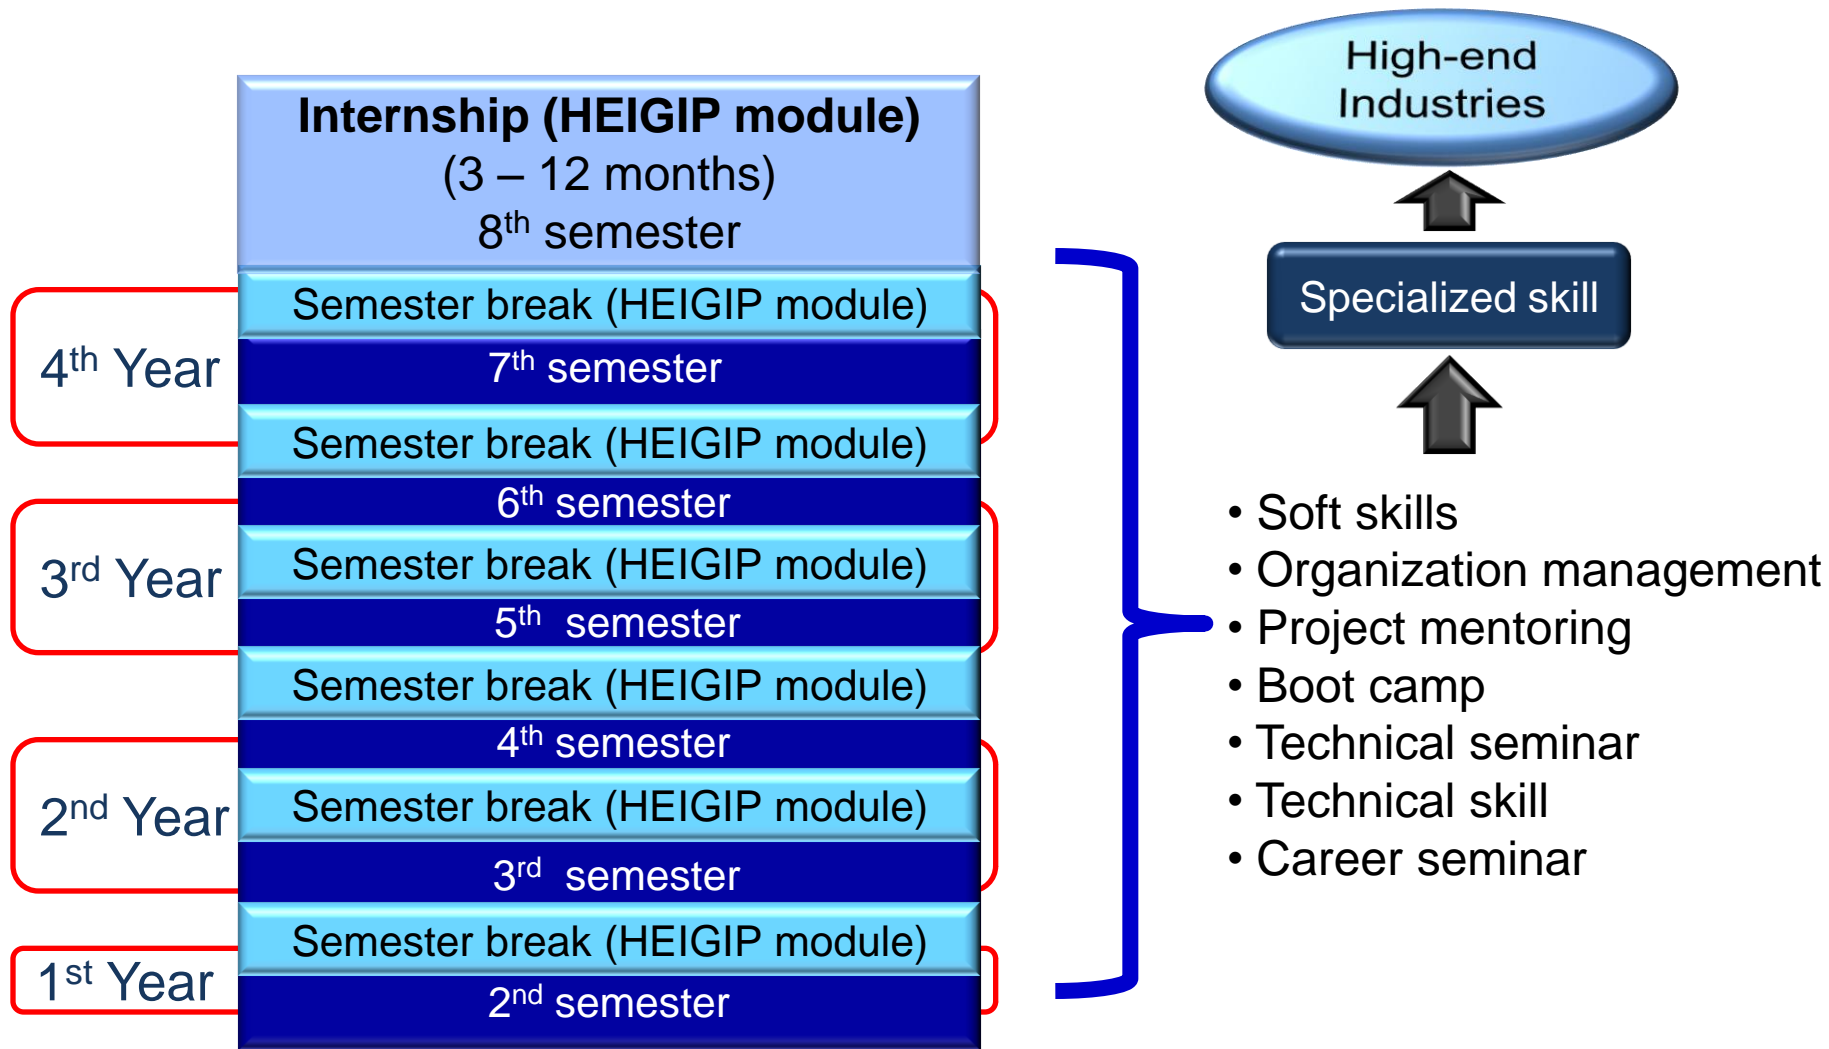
Internship (HEIGIP module)
(3 – 12 months)
$8^{th}$ semester

Semester break (HEIGIP module)
$7^{th}$ semester
Semester break (HEIGIP module)
$6^{th}$ semester
Semester break (HEIGIP module)
$5^{th}$ semester
Semester break (HEIGIP module)
$4^{th}$ semester
Semester break (HEIGIP module)
$3^{rd}$ semester
Semester break (HEIGIP module)
$2^{nd}$ semester

$4^{th}$ Year
$3^{rd}$ Year
$2^{nd}$ Year
$1^{st}$ Year

High-end Industries

Specialized skill

• Soft skills
• Organization management
• Project mentoring
• Boot camp
• Technical seminar
• Technical skill
• Career seminar